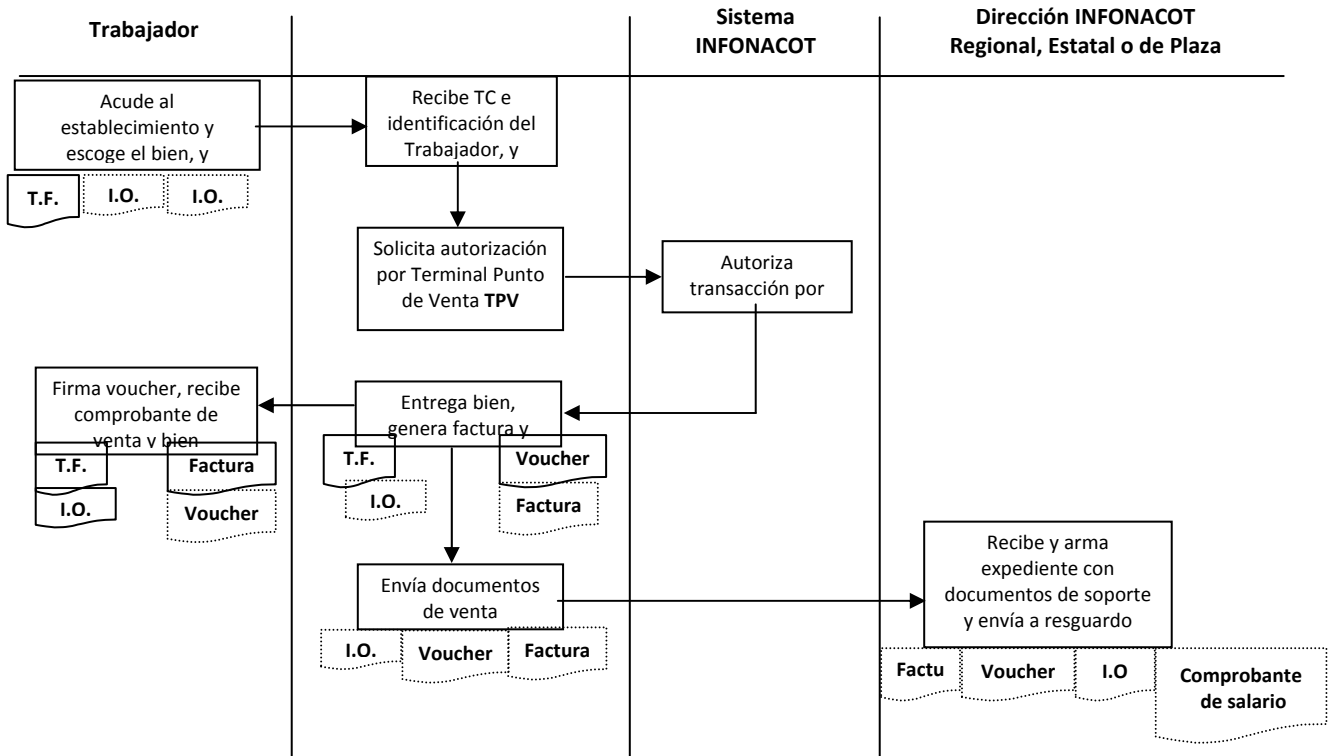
**Trabajador**

**Sistema INFONACOT**

**Dirección INFONACOT Regional, Estatal o de Plaza**

Acude al establecimiento y escoge el bien, y

**T.F.** **I.O.** **I.O.**

Recibe TC e identificación del Trabajador, y

Solicita autorización por Terminal Punto de Venta **TPV**

Autoriza transacción por

Firma voucher, recibe comprobante de venta y bien

**T.F.** **Factura**

**I.O.** **Voucher**

Entrega bien, genera factura y

**T.F.** **Voucher**

**I.O.** **Factura**

Envía documentos de venta

**I.O.** **Voucher** **Factura**

Recibe y arma expediente con documentos de soporte y envía a resguardo

**Factu** **Voucher** **I.O** **Comprobante de salario**